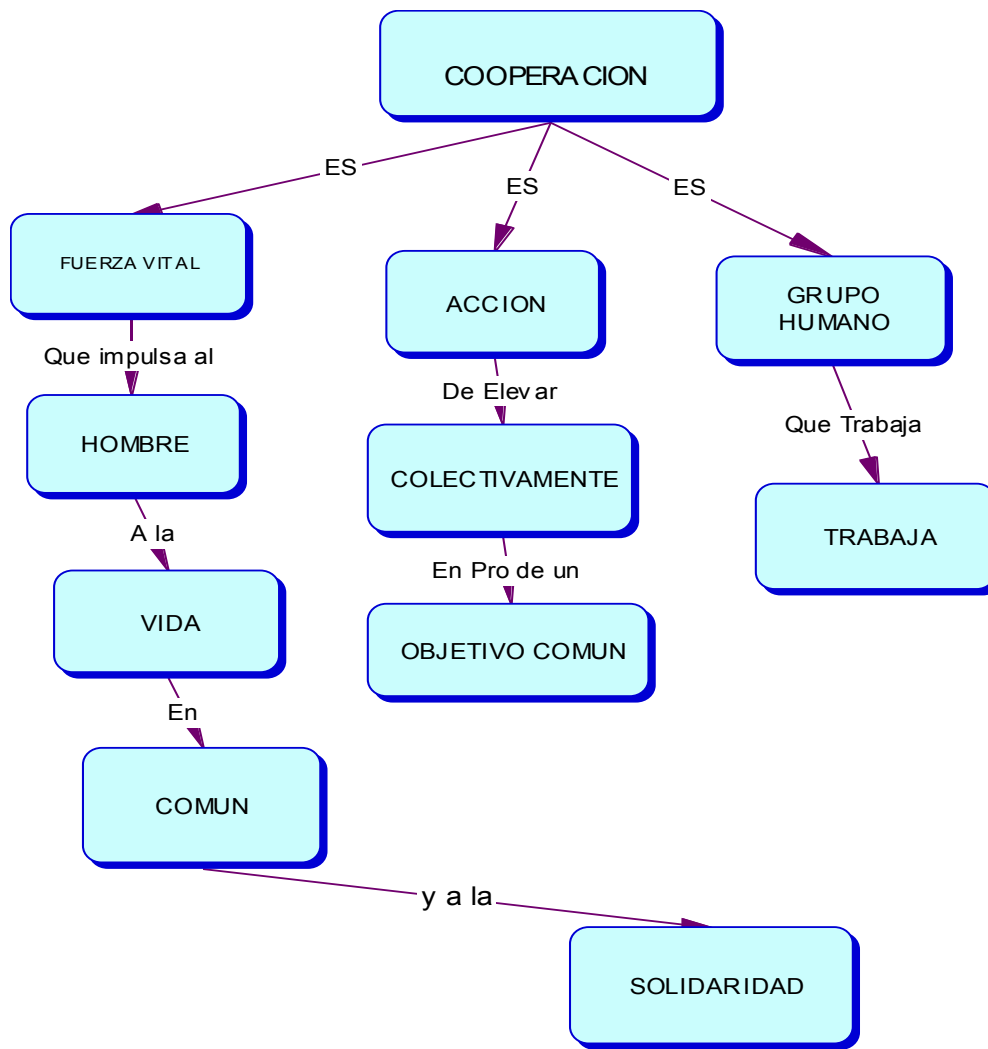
COOPERACION

ES

FUERZA VITAL

Que impulsa al

HOMBRE

A la

VIDA

En

COMUN

y a la

SOLIDARIDAD

ES

ACCION

De Elevar

COLECTIVAMENTE

En Pro de un

OBJETIVO COMUN

ES

GRUPO HUMANO

Que Trabaja

TRABAJA